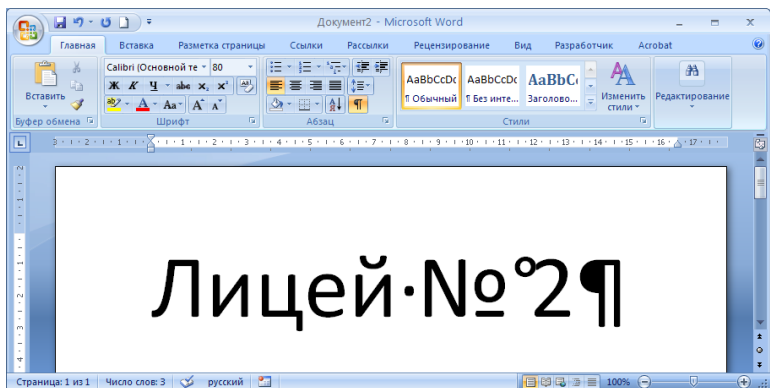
Документ2 - Microsoft Word

Главная Вставка Разметка страницы Ссылки Рассылки Рецензирование Вид Разработчик Acrobat

Вставить
Буфер обмена

Calibri (Основной те 80
Ж К Ч abe $x_2$ $x^2$
Аа
Шрифт

Абзац

AaBbCcDc ¶ Обычный
AaBbCcDc ¶ Без инте...
AaBbC Заголово...
Изменить стили
Стили

Редактирование

Лицей·№2¶

Страница: 1 из 1 Число слов: 3 русский 100%